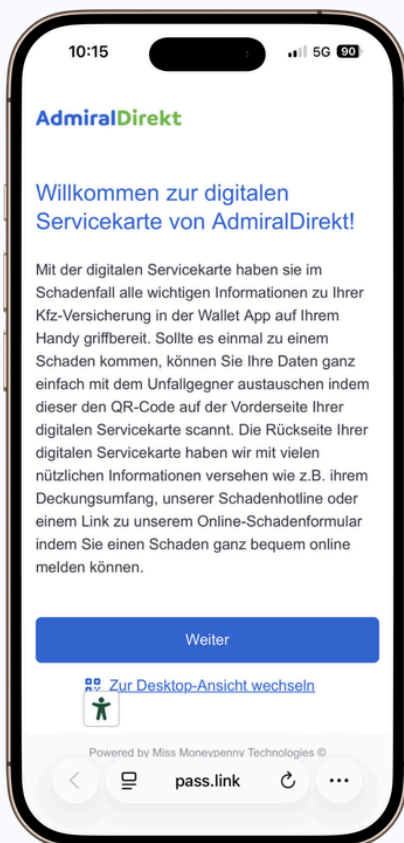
10:15

5G 90

AdmiralDirekt

Willkommen zur digitalen Servicekarte von AdmiralDirekt!

Mit der digitalen Servicekarte haben sie im Schadenfall alle wichtigen Informationen zu Ihrer Kfz-Versicherung in der Wallet App auf Ihrem Handy griffbereit. Sollte es einmal zu einem Schaden kommen, können Sie Ihre Daten ganz einfach mit dem Unfallgegner austauschen indem dieser den QR-Code auf der Vorderseite Ihrer digitalen Servicekarte scannt. Die Rückseite Ihrer digitalen Servicekarte haben wir mit vielen nützlichen Informationen versehen wie z.B. ihrem Deckungsumfang, unserer Schadenhotline oder einem Link zu unserem Online-Schadenformular indem Sie einen Schaden ganz bequem online melden können.

Weiter

Zur Desktop-Ansicht wechseln

Powered by Miss Moneypenny Technologies ©

pass.link